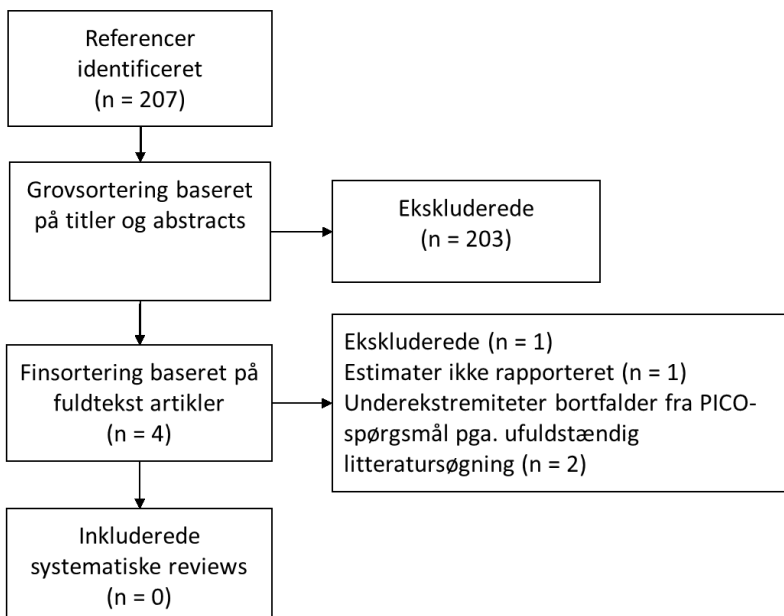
Referencer identificeret
(n = 207)

Grovsortering baseret på titler og abstracts

Ekskluderede
(n = 203)

Finsortering baseret på fuldtekst artikler
(n = 4)

Ekskluderede (n = 1)
Estimater ikke rapporteret (n = 1)
Underekstremiteter bortfalder fra PICO-spørgsmål pga. ufuldstændig litteratursøgning (n = 2)

Inkluderede systematiske reviews
(n = 0)